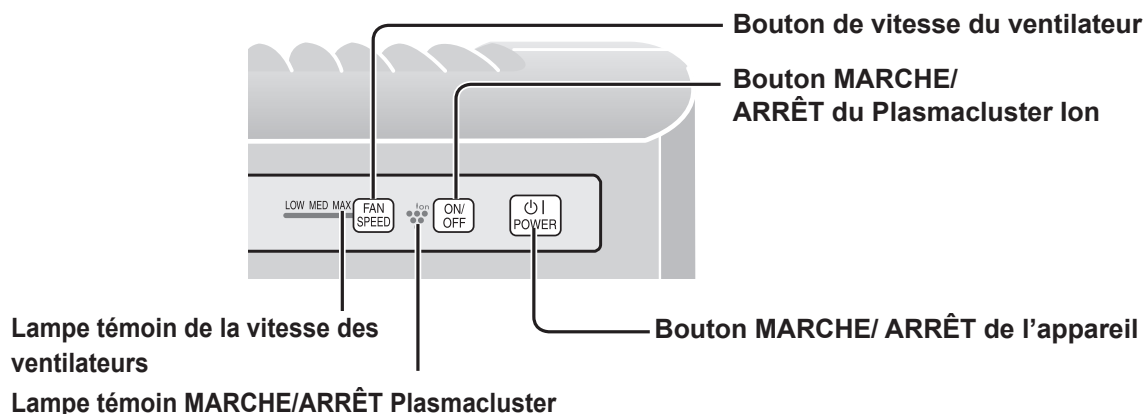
Bouton de vitesse du ventilateur

Bouton MARCHE/ ARRÊT du Plasmacluster Ion

LOW MED MAX

FAN SPEED

Ion

ON/ OFF

⏻ | POWER

Lampe témoin de la vitesse des ventilateurs

Bouton MARCHE/ ARRÊT de l'appareil

Lampe témoin MARCHE/ARRÊT Plasmacluster